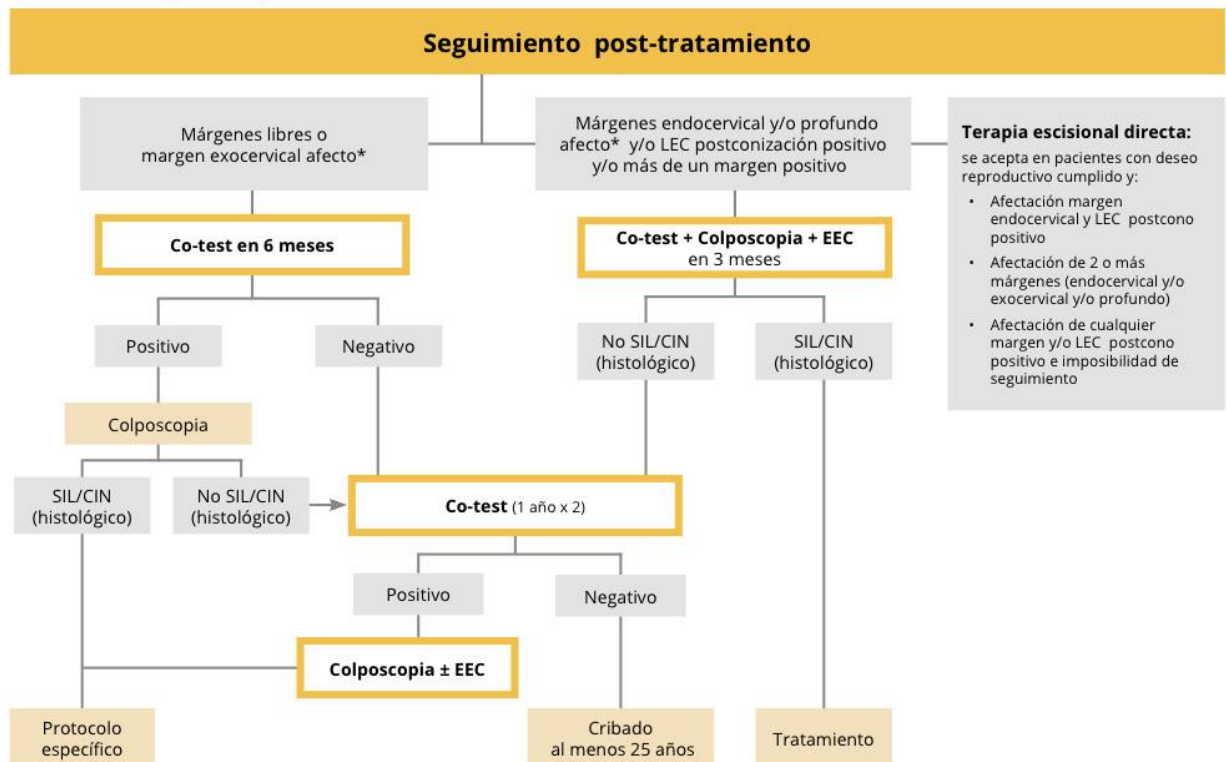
Seguimiento post-tratamiento

Márgenes libres o margen exocervical afecto*

Márgenes endocervical y/o profundo afecto* y/o LEC postconización positivo y/o más de un margen positivo

Terapia escisional directa:
se acepta en pacientes con deseo reproductivo cumplido y:
• Afectación margen endocervical y LEC postcono positivo
• Afectación de 2 o más márgenes (endocervical y/o exocervical y/o profundo)
• Afectación de cualquier margen y/o LEC postcono positivo e imposibilidad de seguimiento

Co-test en 6 meses

Co-test + Colposcopia + EEC en 3 meses

Positivo

Negativo

No SIL/CIN (histológico)

SIL/CIN (histológico)

Colposcopia

SIL/CIN (histológico)

No SIL/CIN (histológico)

Co-test (1 año x 2)

Positivo

Negativo

Colposcopia ± EEC

Protocolo específico

Cribado al menos 25 años

Tratamiento